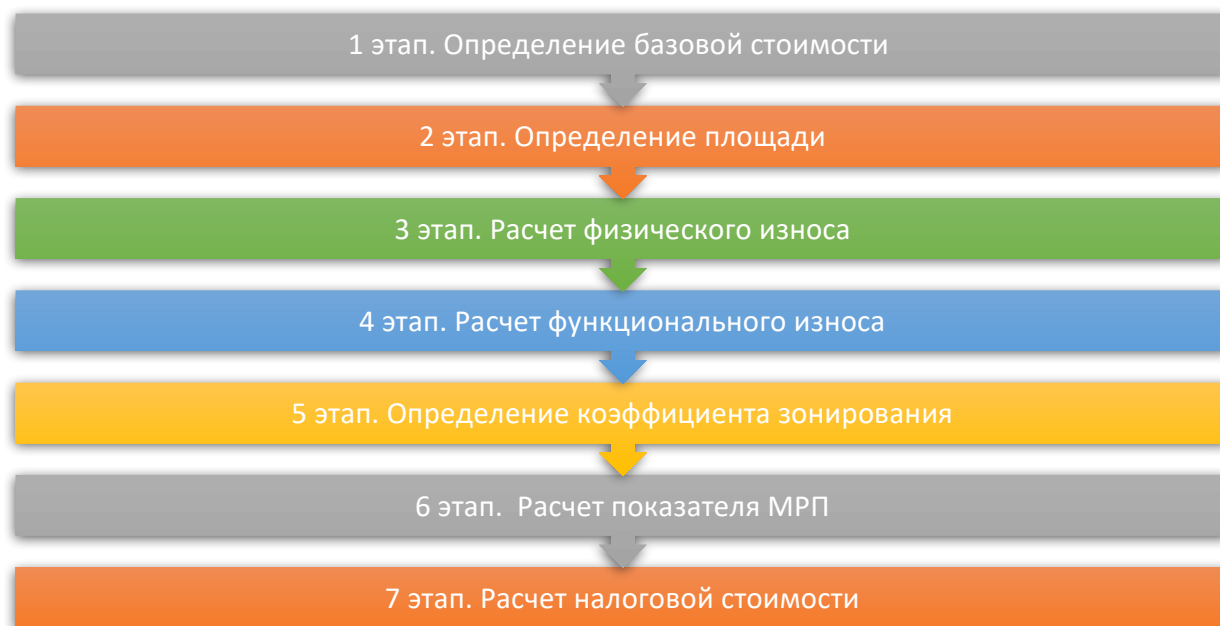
1 этап. Определение базовой стоимости

2 этап. Определение площади

3 этап. Расчет физического износа

4 этап. Расчет функционального износа

5 этап. Определение коэффициента зонирования

6 этап. Расчет показателя МРП

7 этап. Расчет налоговой стоимости